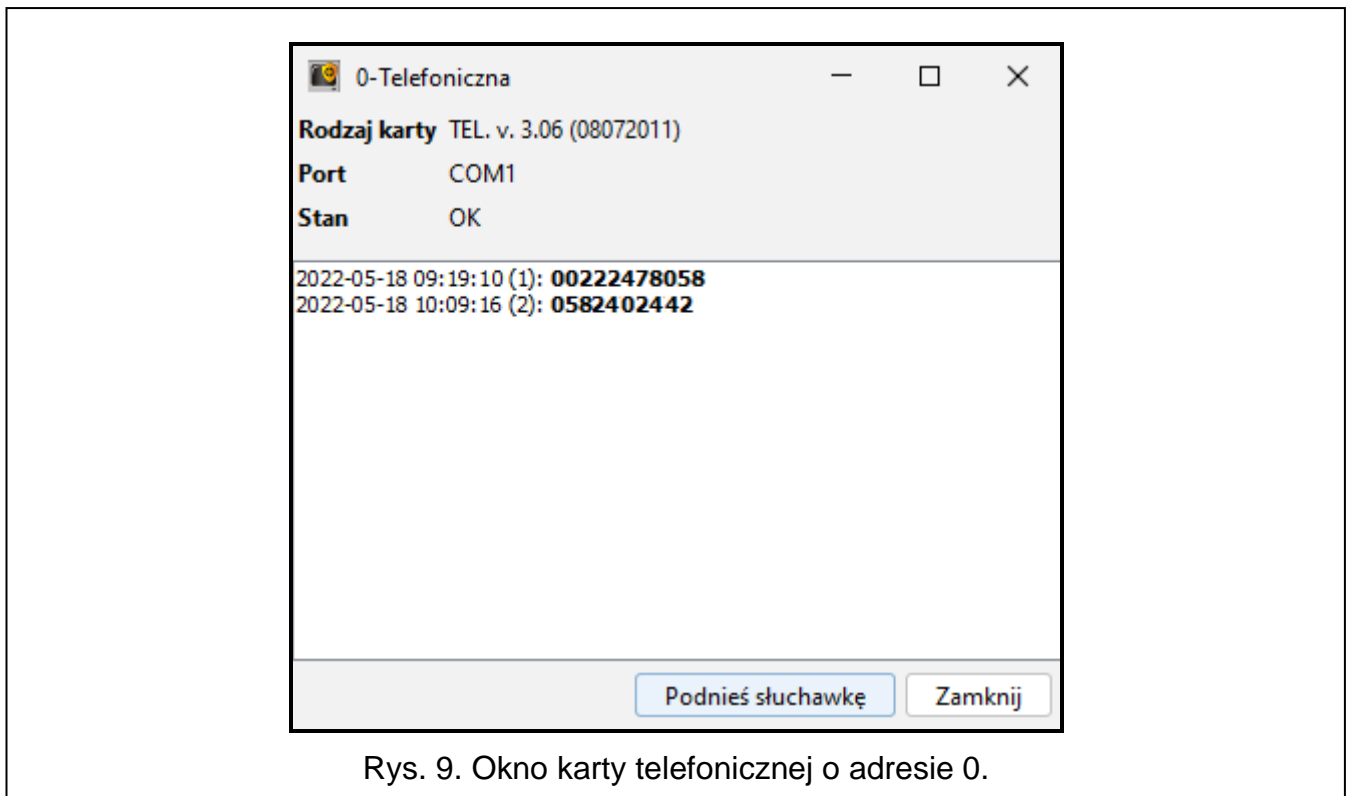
0-Telefoniczna

**Rodzaj karty** TEL. v. 3.06 (08072011)

**Port** COM1

**Stan** OK

2022-05-18 09:19:10 (1): **00222478058**
2022-05-18 10:09:16 (2): **0582402442**

Podnieś słuchawkę

Zamknij

Rys. 9. Okno karty telefonicznej o adresie 0.